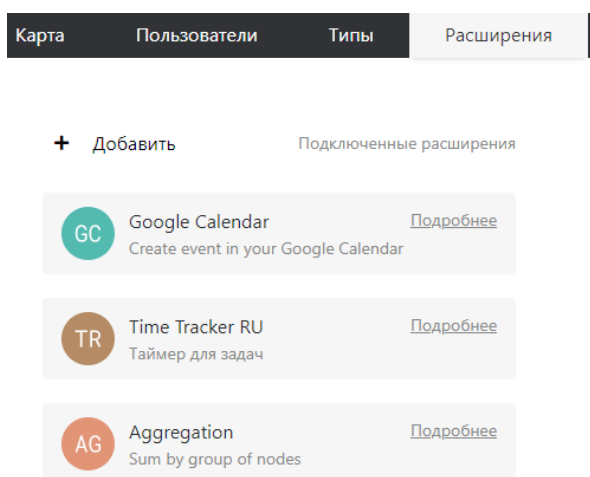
Карта Пользователи Типы Расширения

+ Добавить

Подключенные расширения

GC Google Calendar
Create event in your Google Calendar
Подробнее

TR Time Tracker RU
Таймер для задач
Подробнее

AG Aggregation
Sum by group of nodes
Подробнее